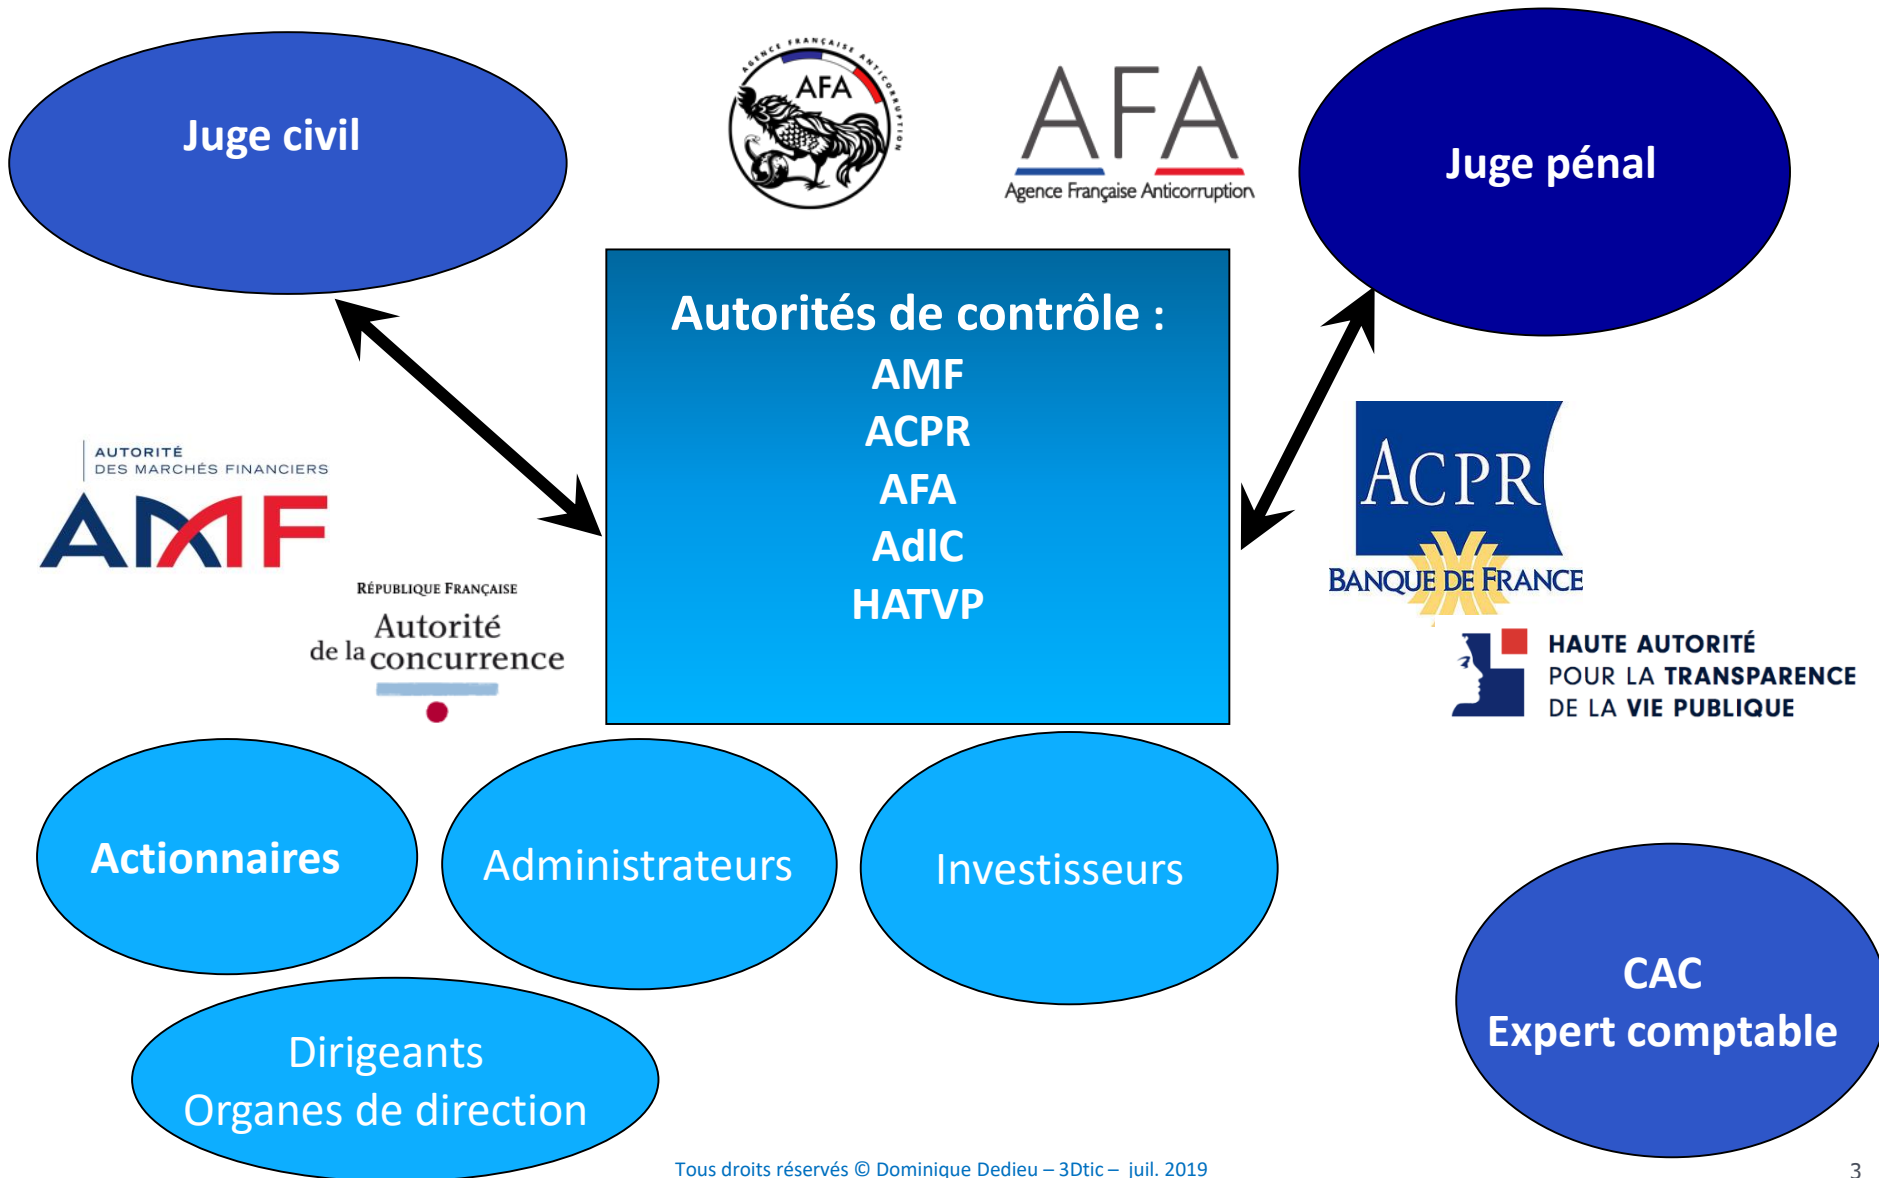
Juge civil

AGENCE FRANÇAISE ANTICORRUPTION
AFA

AFA
Agence Française Anticorruption

Juge pénal

Autorités de contrôle :
AMF
ACPR
AFA
AdlC
HATVP

AUTORITÉ
DES MARCHÉS FINANCIERS
AMF

RÉPUBLIQUE FRANÇAISE
Autorité
de la concurrence

ACPR
BANQUE DE FRANCE

HAUTE AUTORITÉ
POUR LA TRANSPARENCE
DE LA VIE PUBLIQUE

Actionnaires

Administrateurs

Investisseurs

Dirigeants
Organes de direction

CAC
Expert comptable

Tous droits réservés © Dominique Dedieu – 3Dtic – juil. 2019

3